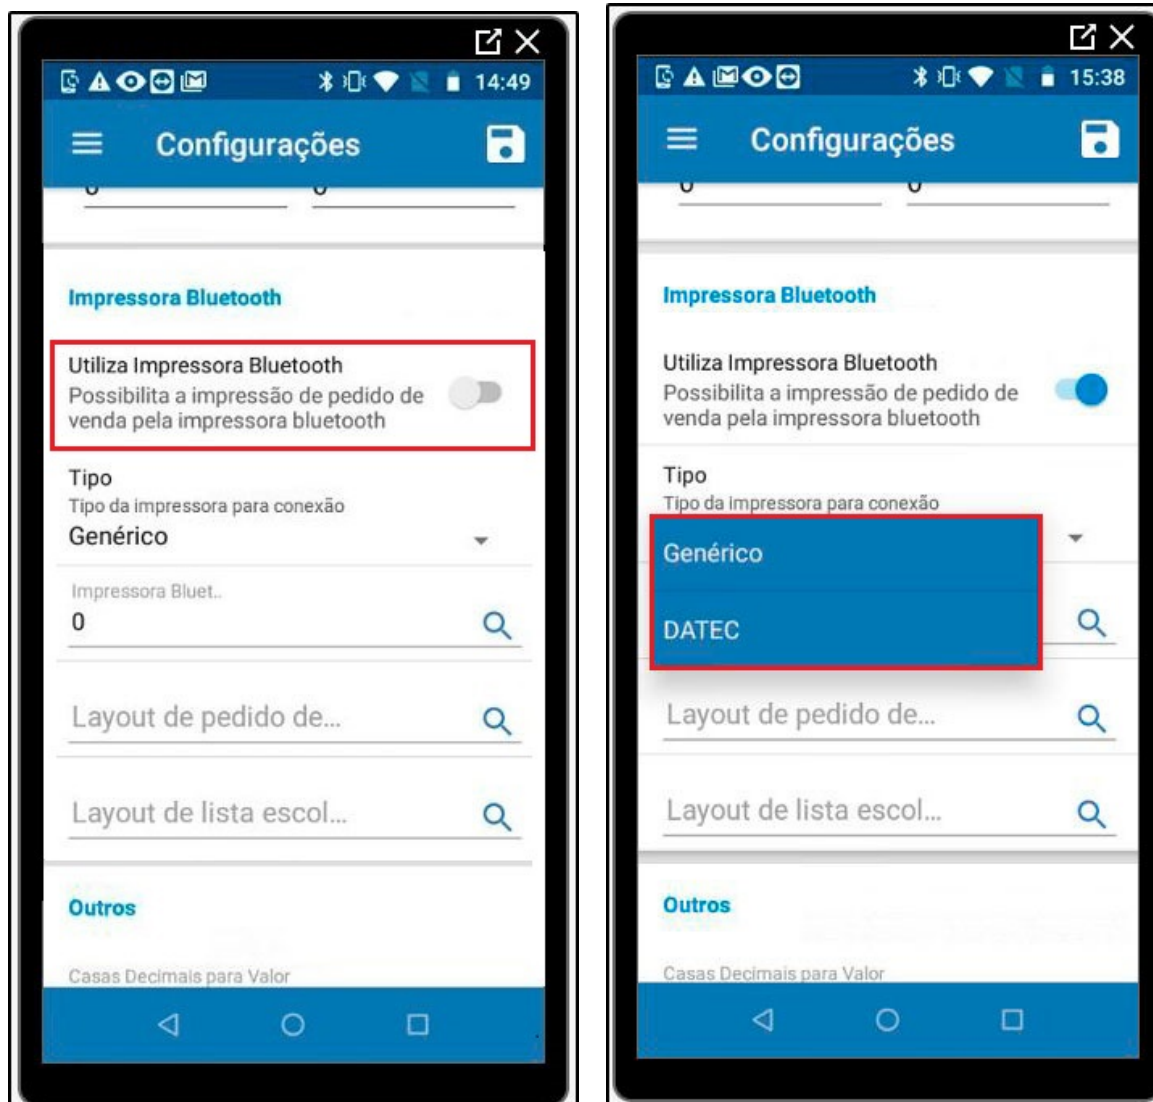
14:49

Configurações

Impressora Bluetooth

Utiliza Impressora Bluetooth
Possibilita a impressão de pedido de venda pela impressora bluetooth

Tipo
Tipo da impressora para conexão
Genérico

Impressora Bluet..
0

Layout de pedido de...

Layout de lista escol...

Outros

Casas Decimais para Valor

15:38

Configurações

Impressora Bluetooth

Utiliza Impressora Bluetooth
Possibilita a impressão de pedido de venda pela impressora bluetooth

Tipo
Tipo da impressora para conexão

Genérico

DATEC

Layout de pedido de...

Layout de lista escol...

Outros

Casas Decimais para Valor